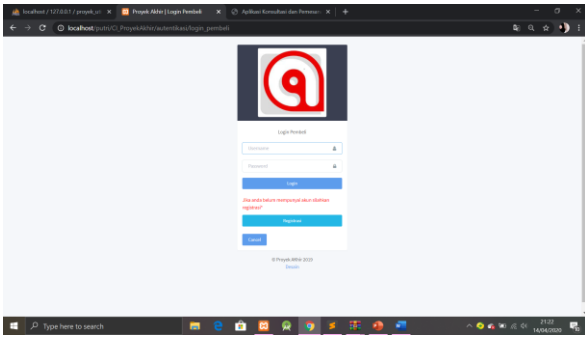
localhost / 127.0.0.1 / proyek_ori ×
Proyek Akhir | Login Pembeli ×
Aplikasi Konsultasi dan Pemesan ×
+

localhost/putri/CI_ProyekAkhir/autentikasi/login_pembeli

Login Pembeli

Username

Password

Login

Jika anda belum mempunyai akun silahkan registrasi?

Registrasi

Cancel

© Proyek Akhir 2019
Beranda

Type here to search

21:22
14/04/2020